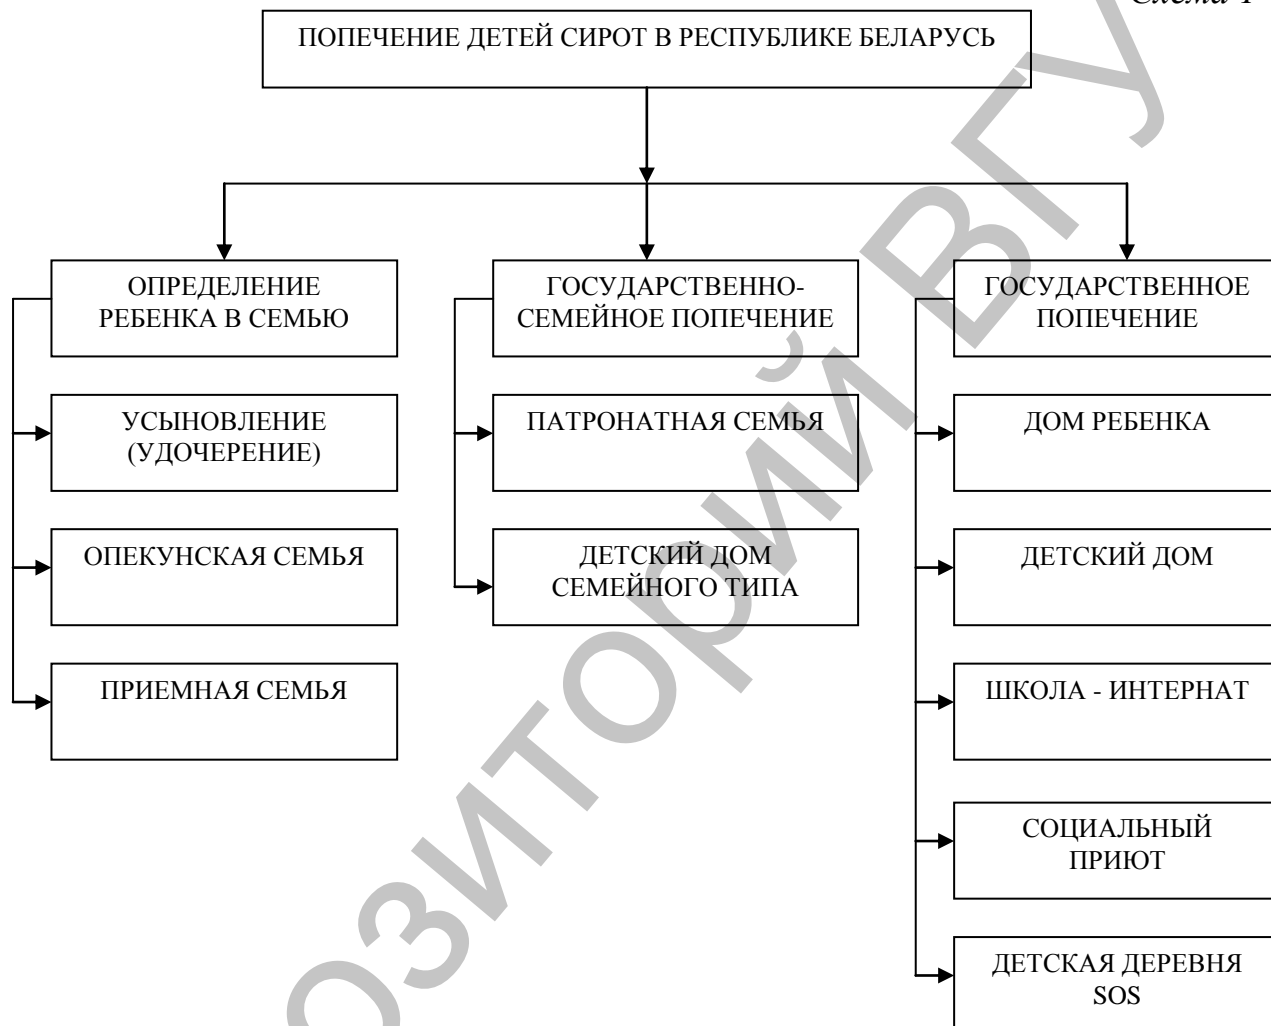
Схема 1

ПОПЕЧЕНИЕ ДЕТЕЙ СИРОТ В РЕСПУБЛИКЕ БЕЛАРУСЬ

ОПРЕДЕЛЕНИЕ РЕБЕНКА В СЕМЬЮ

УСЫНОВЛЕНИЕ (УДОЧЕРЕНИЕ)

ОПЕКУНСКАЯ СЕМЬЯ

ПРИЕМНАЯ СЕМЬЯ

ГОСУДАРСТВЕННО-СЕМЕЙНОЕ ПОПЕЧЕНИЕ

ПАТРОНАТНАЯ СЕМЬЯ

ДЕТСКИЙ ДОМ СЕМЕЙНОГО ТИПА

ГОСУДАРСТВЕННОЕ ПОПЕЧЕНИЕ

ДОМ РЕБЕНКА

ДЕТСКИЙ ДОМ

ШКОЛА - ИНТЕРНАТ

СОЦИАЛЬНЫЙ ПРИЮТ

ДЕТСКАЯ ДЕРЕВНЯ SOS

РЕПОЗИТОРИЙ ВГУ